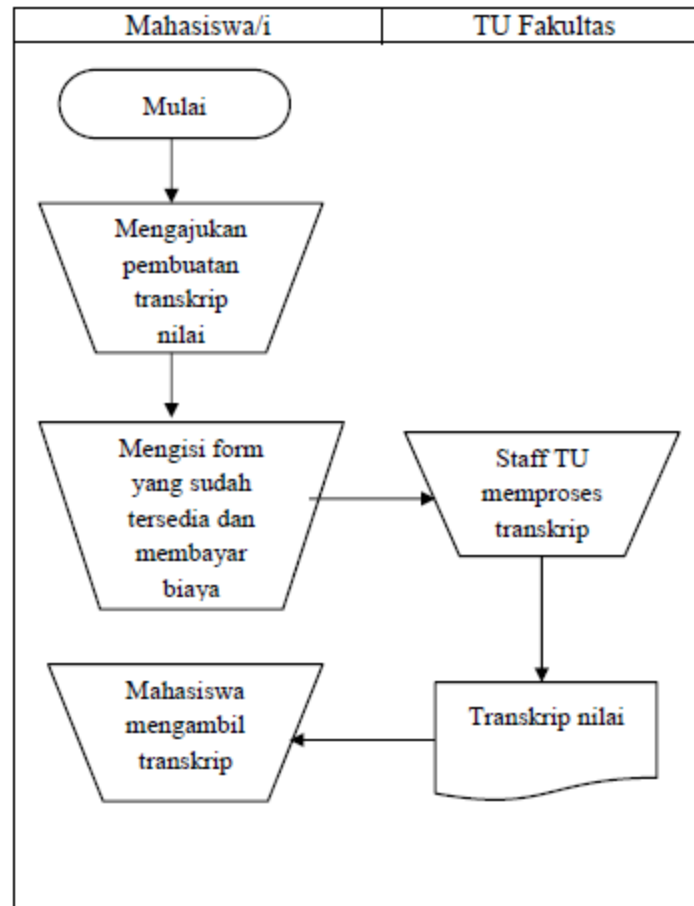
| Mahasiswa/i | TU Fakultas |
|---|---|

Mulai

Mengajukan pembuatan transkrip nilai

Mengisi form yang sudah tersedia dan membayar biaya

Staff TU memproses transkrip

Transkrip nilai

Mahasiswa mengambil transkrip